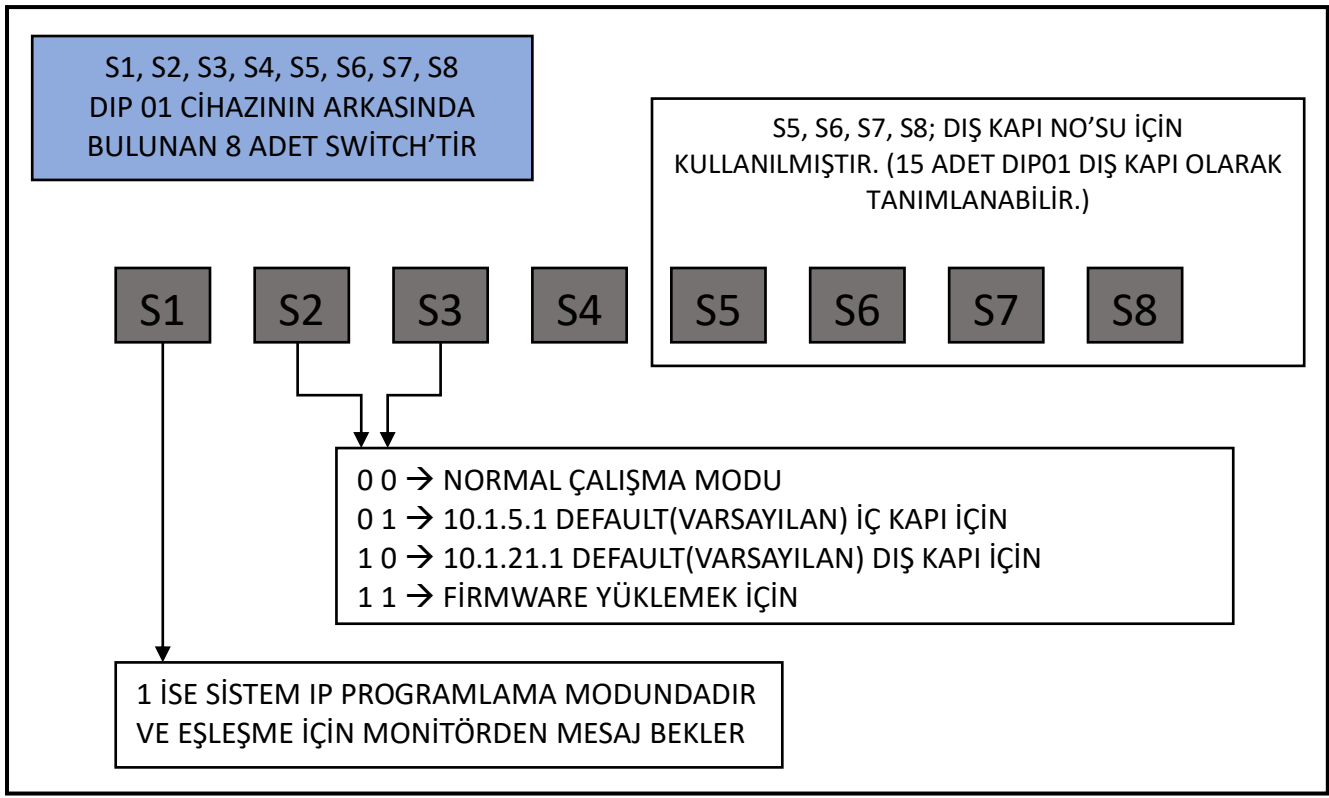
S1, S2, S3, S4, S5, S6, S7, S8
DIP 01 CİHAZININ ARKASINDA BULUNAN 8 ADET SWİTCH’TİR

S5, S6, S7, S8; DIŞ KAPI NO’SU İÇİN KULLANILMIŞTIR. (15 ADET DIP01 DIŞ KAPI OLARAK TANIMLANABİLİR.)

S1 S2 S3 S4 S5 S6 S7 S8

0 0 → NORMAL ÇALIŞMA MODU
0 1 → 10.1.5.1 DEFAULT(VARSAYILAN) İÇ KAPI İÇİN
1 0 → 10.1.21.1 DEFAULT(VARSAYILAN) DIŞ KAPI İÇİN
1 1 → FİRMWARE YÜKLEMEK İÇİN

1 İSE SİSTEM IP PROGRAMLAMA MODUNDADIR VE EŞLEŞME İÇİN MONİTÖRDEN MESAJ BEKLER